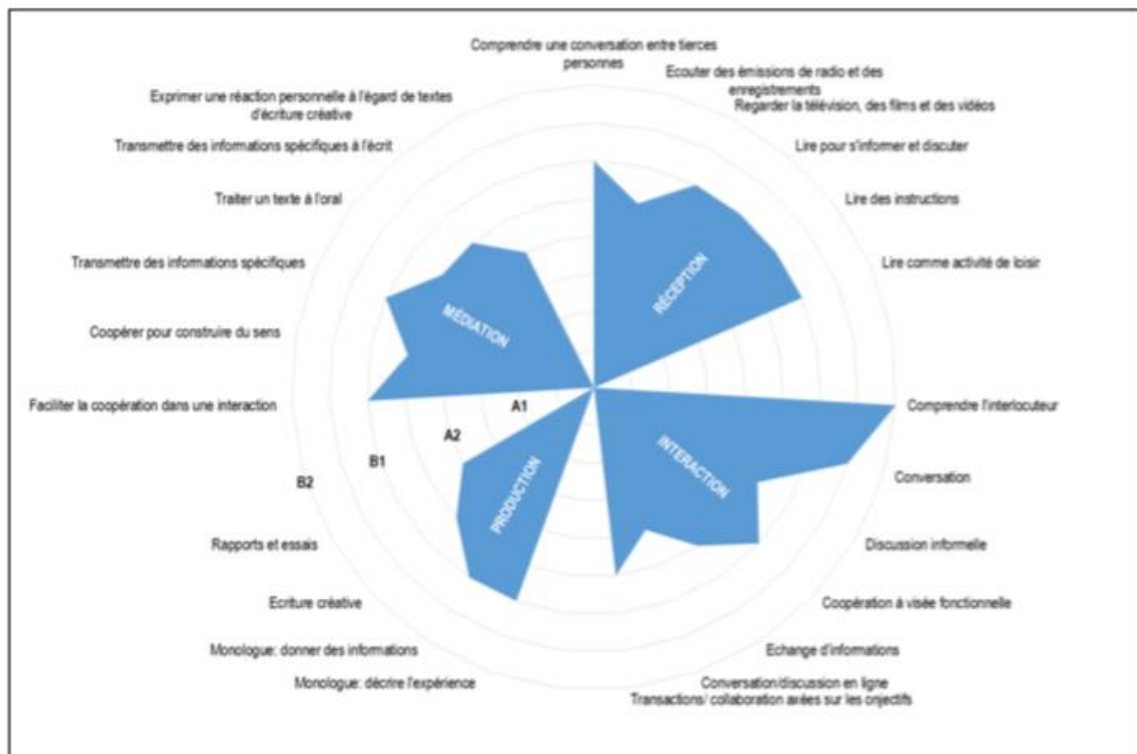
Comprendre une conversation entre tierces personnes

Ecouter des émissions de radio et des enregistrements

Regarder la télévision, des films et des vidéos

Lire pour s'informer et discuter

Lire des instructions

Lire comme activité de loisir

Comprendre l'interlocuteur

Conversation

Discussion informelle

Coopération à visée fonctionnelle

Echange d'informations

Conversation/discussion en ligne

Transactions/ collaboration axées sur les objectifs

Monologue: décrire l'expérience

Monologue: donner des informations

Ecriture créative

Rapports et essais

B2

B1

A2

A1

Faciliter la coopération dans une interaction

Coopérer pour construire du sens

Transmettre des informations spécifiques

Traiter un texte à l'oral

Transmettre des informations spécifiques à l'écrit

Exprimer une réaction personnelle à l'égard de textes d'écriture créative

RÉCEPTION

INTERACTION

PRODUCTION

MÉDIATION